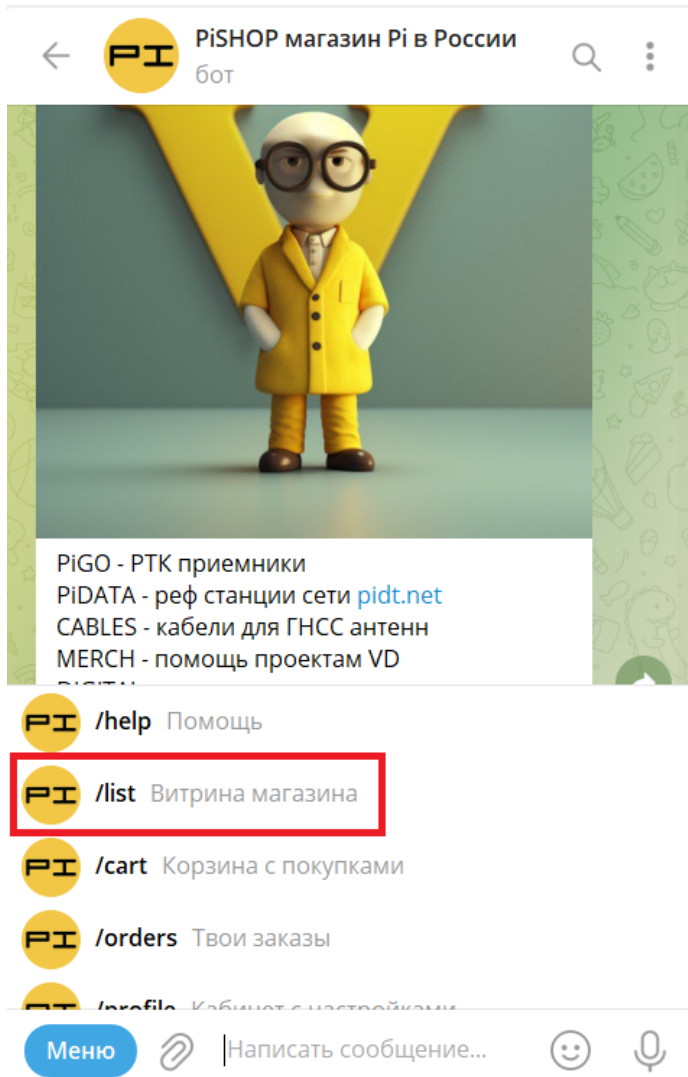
PiSHOP магазин Pi в России
бот

PiGO - PTK приемники
PiDATA - реф станции сети pidt.net
CABLES - кабели для ГНСС антенн
MERCH - помощь проектам VD
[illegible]

PI /help Помощь
PI /list Витрина магазина
PI /cart Корзина с покупками
PI /orders Твои заказы
PI /profile Кабинет с настройками

Меню Написать сообщение...